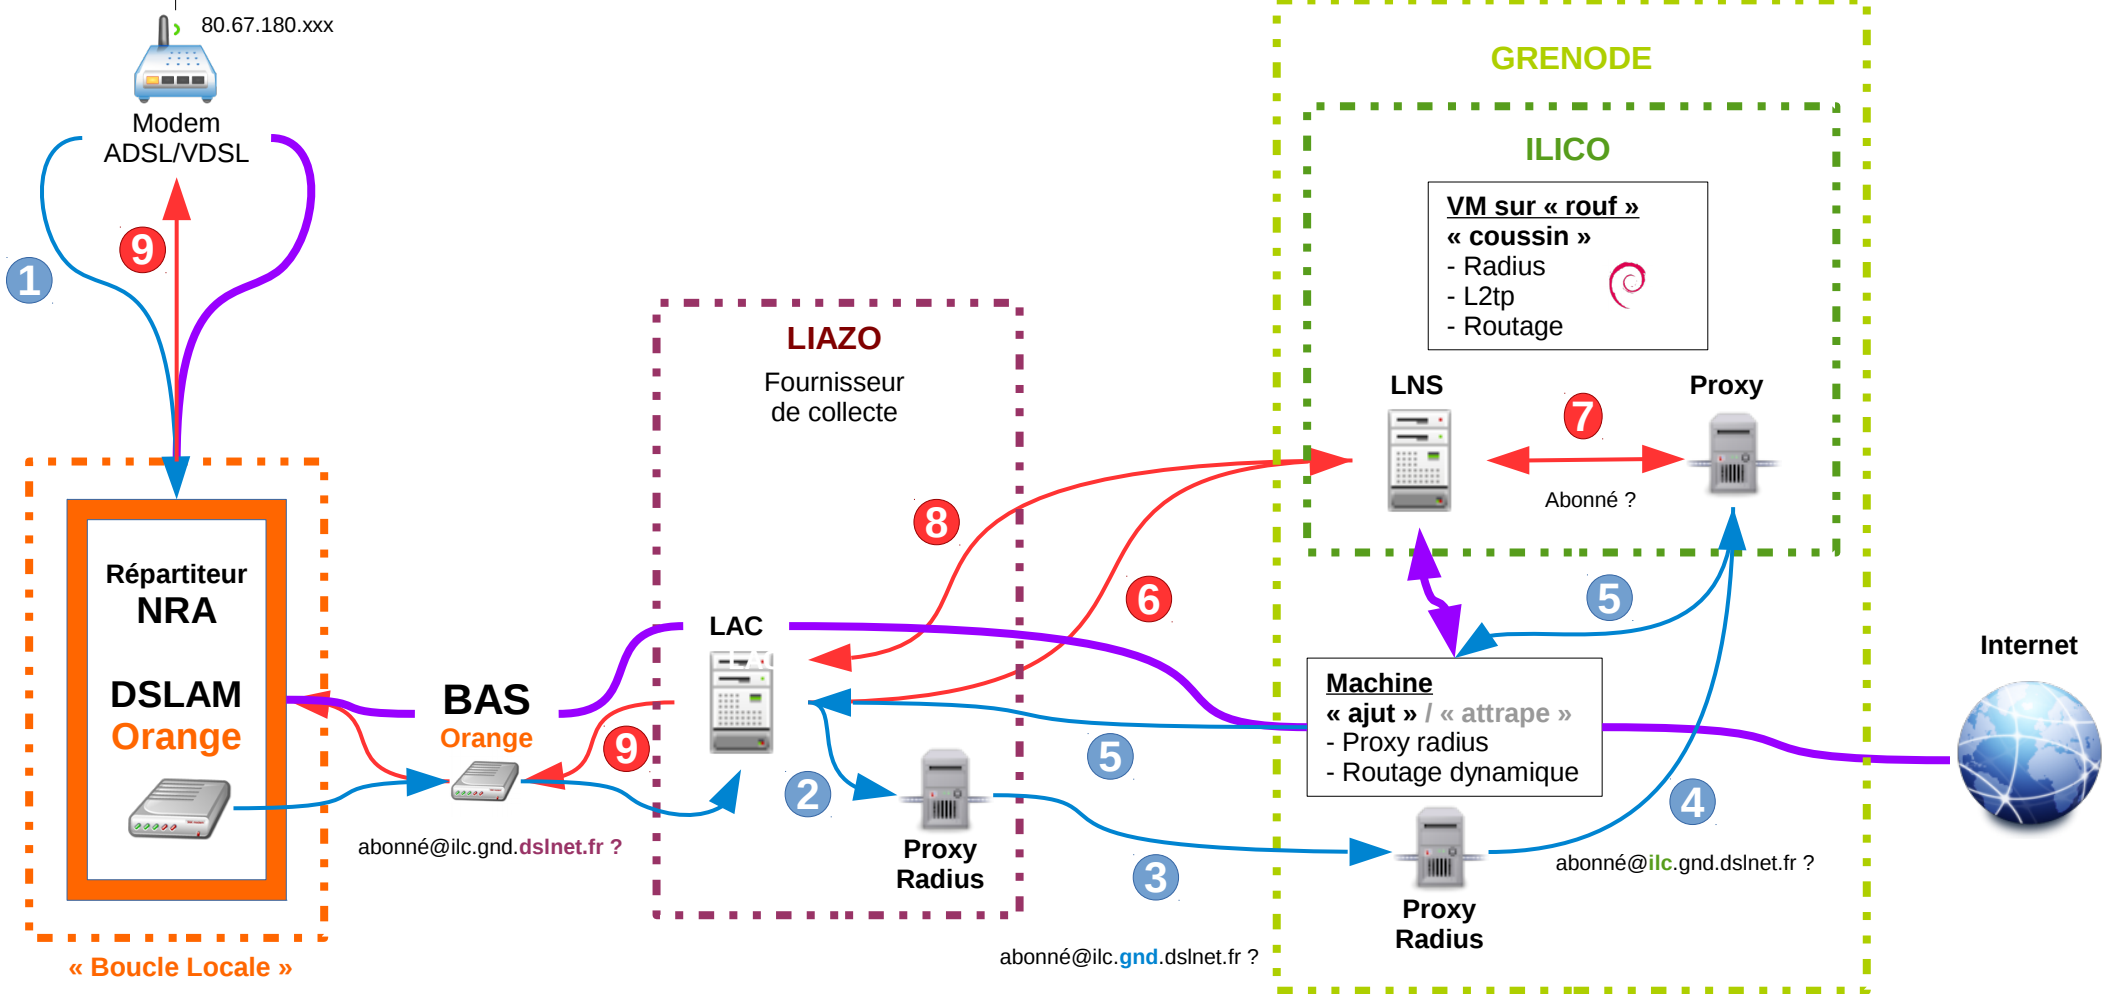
80.67.180.xxx

Modem
ADSL/VDSL

1

9

Répartiteur
NRA

DSLAM
Orange

« Boucle Locale »

BAS
Orange

abonné@ilc.gnd.dslnet.fr ?

9

LIAZO

Fournisseur
de collecte

LAC

2

Proxy
Radius

8

6

5

3

abonné@ilc.gnd.dslnet.fr ?

GRENODE

ILICO

VM sur « rouf »
« coussin »
- Radius
- L2tp
- Routage

LNS

7

Proxy

Abonné ?

5

Machine
« ajut » / « attrape »
- Proxy radius
- Routage dynamique

4

abonné@ilc.gnd.dslnet.fr ?

Proxy
Radius

Internet